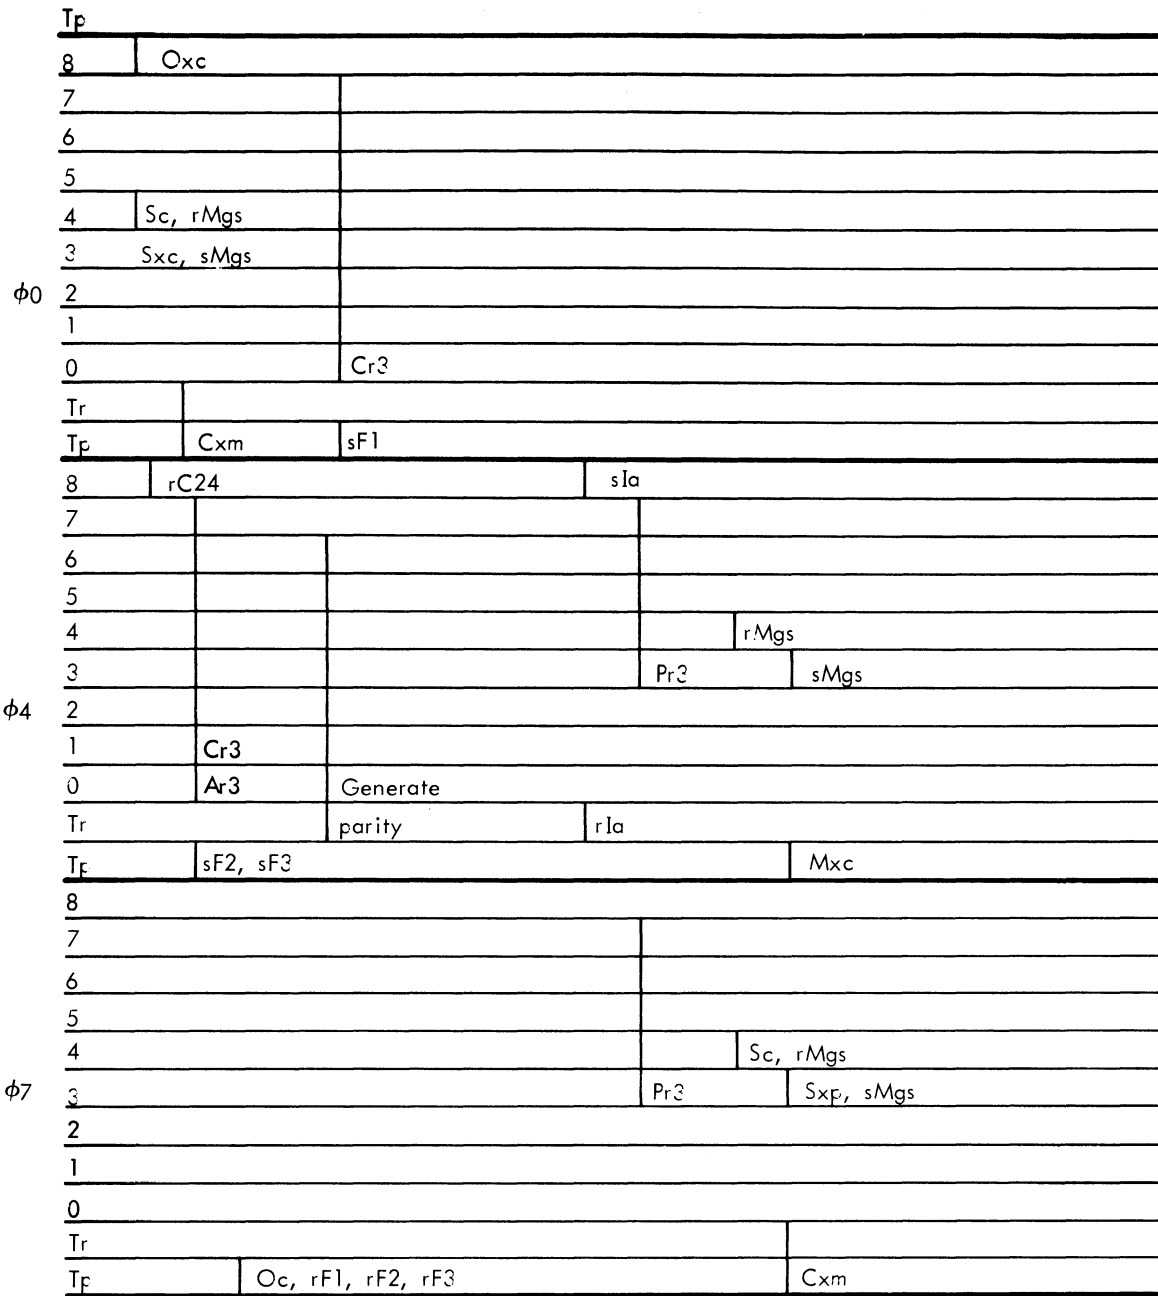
Tp
8 Oxc
7
6
5
4 Sc, rMgs
3 Sxc, sMgs
$\phi0$ 2
1
0 Cr3
Tr
Tp Cxm sF1
8 rC24 sIa
7
6
5
4 rMgs
3 Pr3 sMgs
$\phi4$ 2
1 Cr3
0 Ar3 Generate
Tr parity rIa
Tp sF2, sF3 Mxc
8
7
6
5
4 Sc, rMgs
$\phi7$ 3 Pr3 Sxp, sMgs
2
1
0
Tr
Tp Oc, rF1, rF2, rF3 Cxm